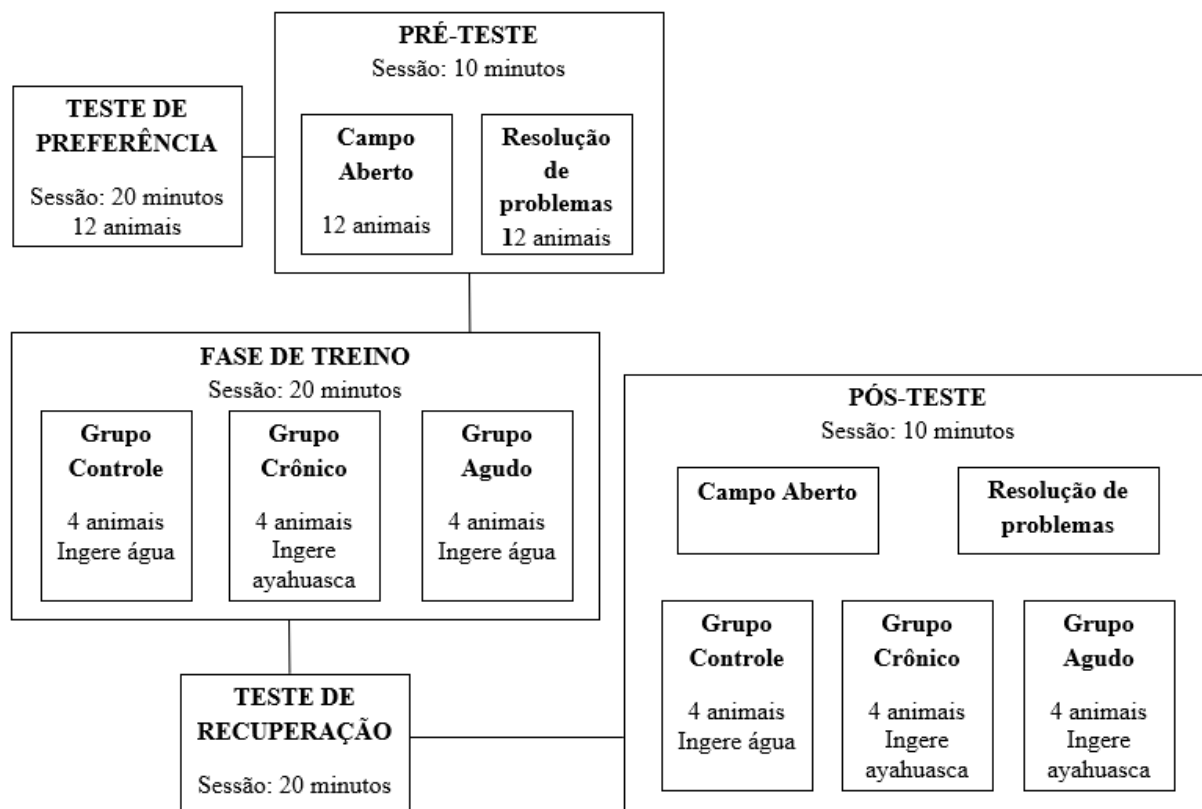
TESTE DE PREFERÊNCIA

Sessão: 20 minutos
12 animais

PRÉ-TESTE
Sessão: 10 minutos

Campo Aberto

12 animais

Resolução de problemas
12 animais

FASE DE TREINO
Sessão: 20 minutos

Grupo Controle

4 animais
Ingere água

Grupo Crônico

4 animais
Ingere ayahuasca

Grupo Agudo

4 animais
Ingere água

TESTE DE RECUPERAÇÃO

Sessão: 20 minutos

PÓS-TESTE
Sessão: 10 minutos

Campo Aberto

Resolução de problemas

Grupo Controle

4 animais
Ingere água

Grupo Crônico

4 animais
Ingere ayahuasca

Grupo Agudo

4 animais
Ingere ayahuasca